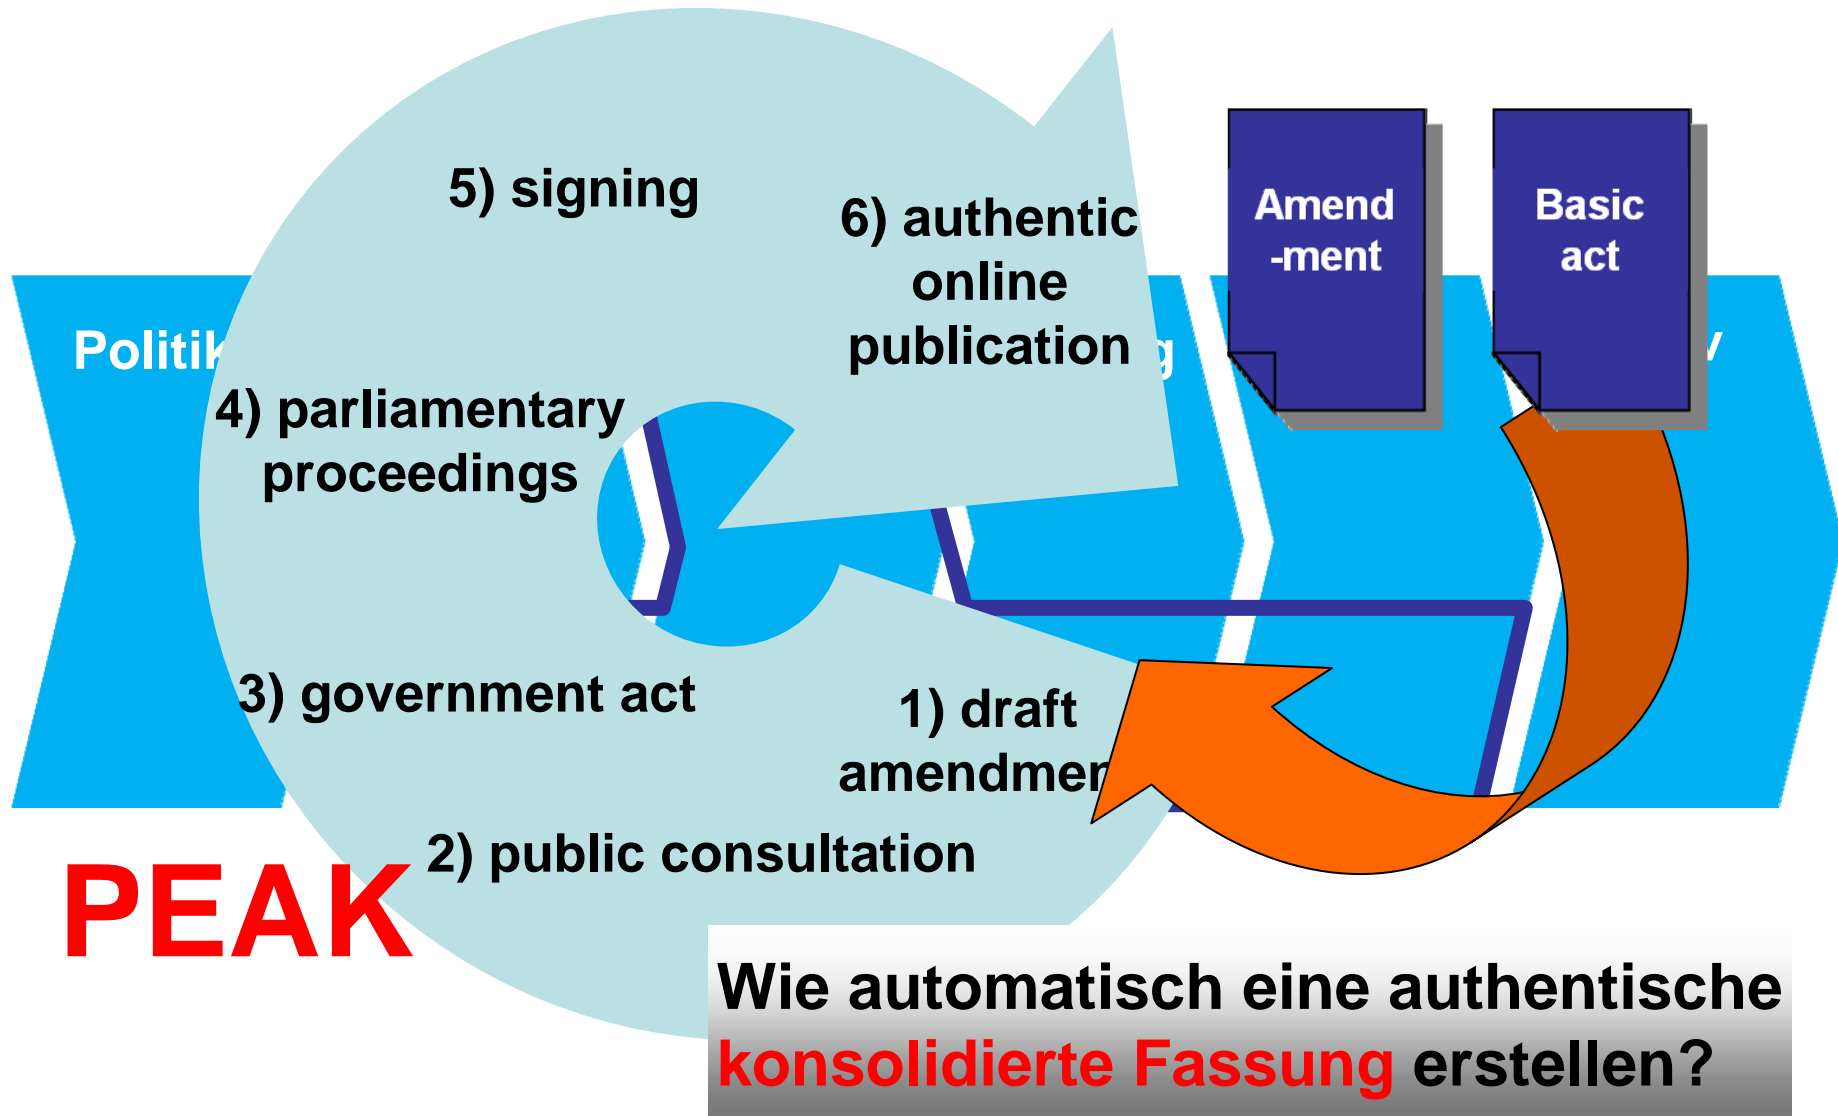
Politik

5) signing

6) authentic online publication

4) parliamentary proceedings

Amend -ment

Basic act

3) government act

1) draft amendmen

2) public consultation

PEAK

Wie automatisch eine authentische konsolidierte Fassung erstellen?